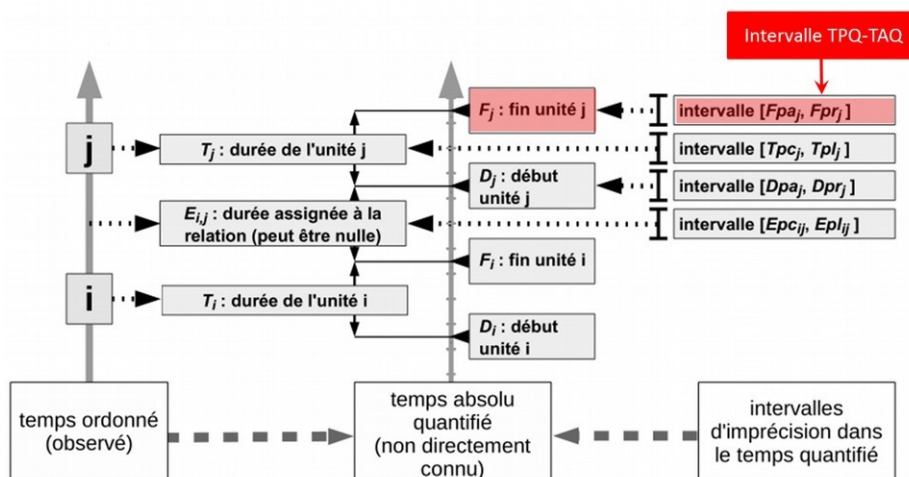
Intervalle TPQ-TAQ

j

$F_j$ : fin unité j

intervalle [$Fpa_j$, $Fpr_j$]

$T_j$ : durée de l'unité j

intervalle [$Tpc_j$, $Tpl_j$]

$D_j$ : début unité j

intervalle [$Dpa_j$, $Dpr_j$]

$E_{i,j}$ : durée assignée à la relation (peut être nulle)

intervalle [$Epc_{ij}$, $Epl_{ij}$]

$F_i$ : fin unité i

i

$T_i$ : durée de l'unité i

$D_i$ : début unité i

temps ordonné (observé)

temps absolu quantifié (non directement connu)

intervalles d'imprécision dans le temps quantifié